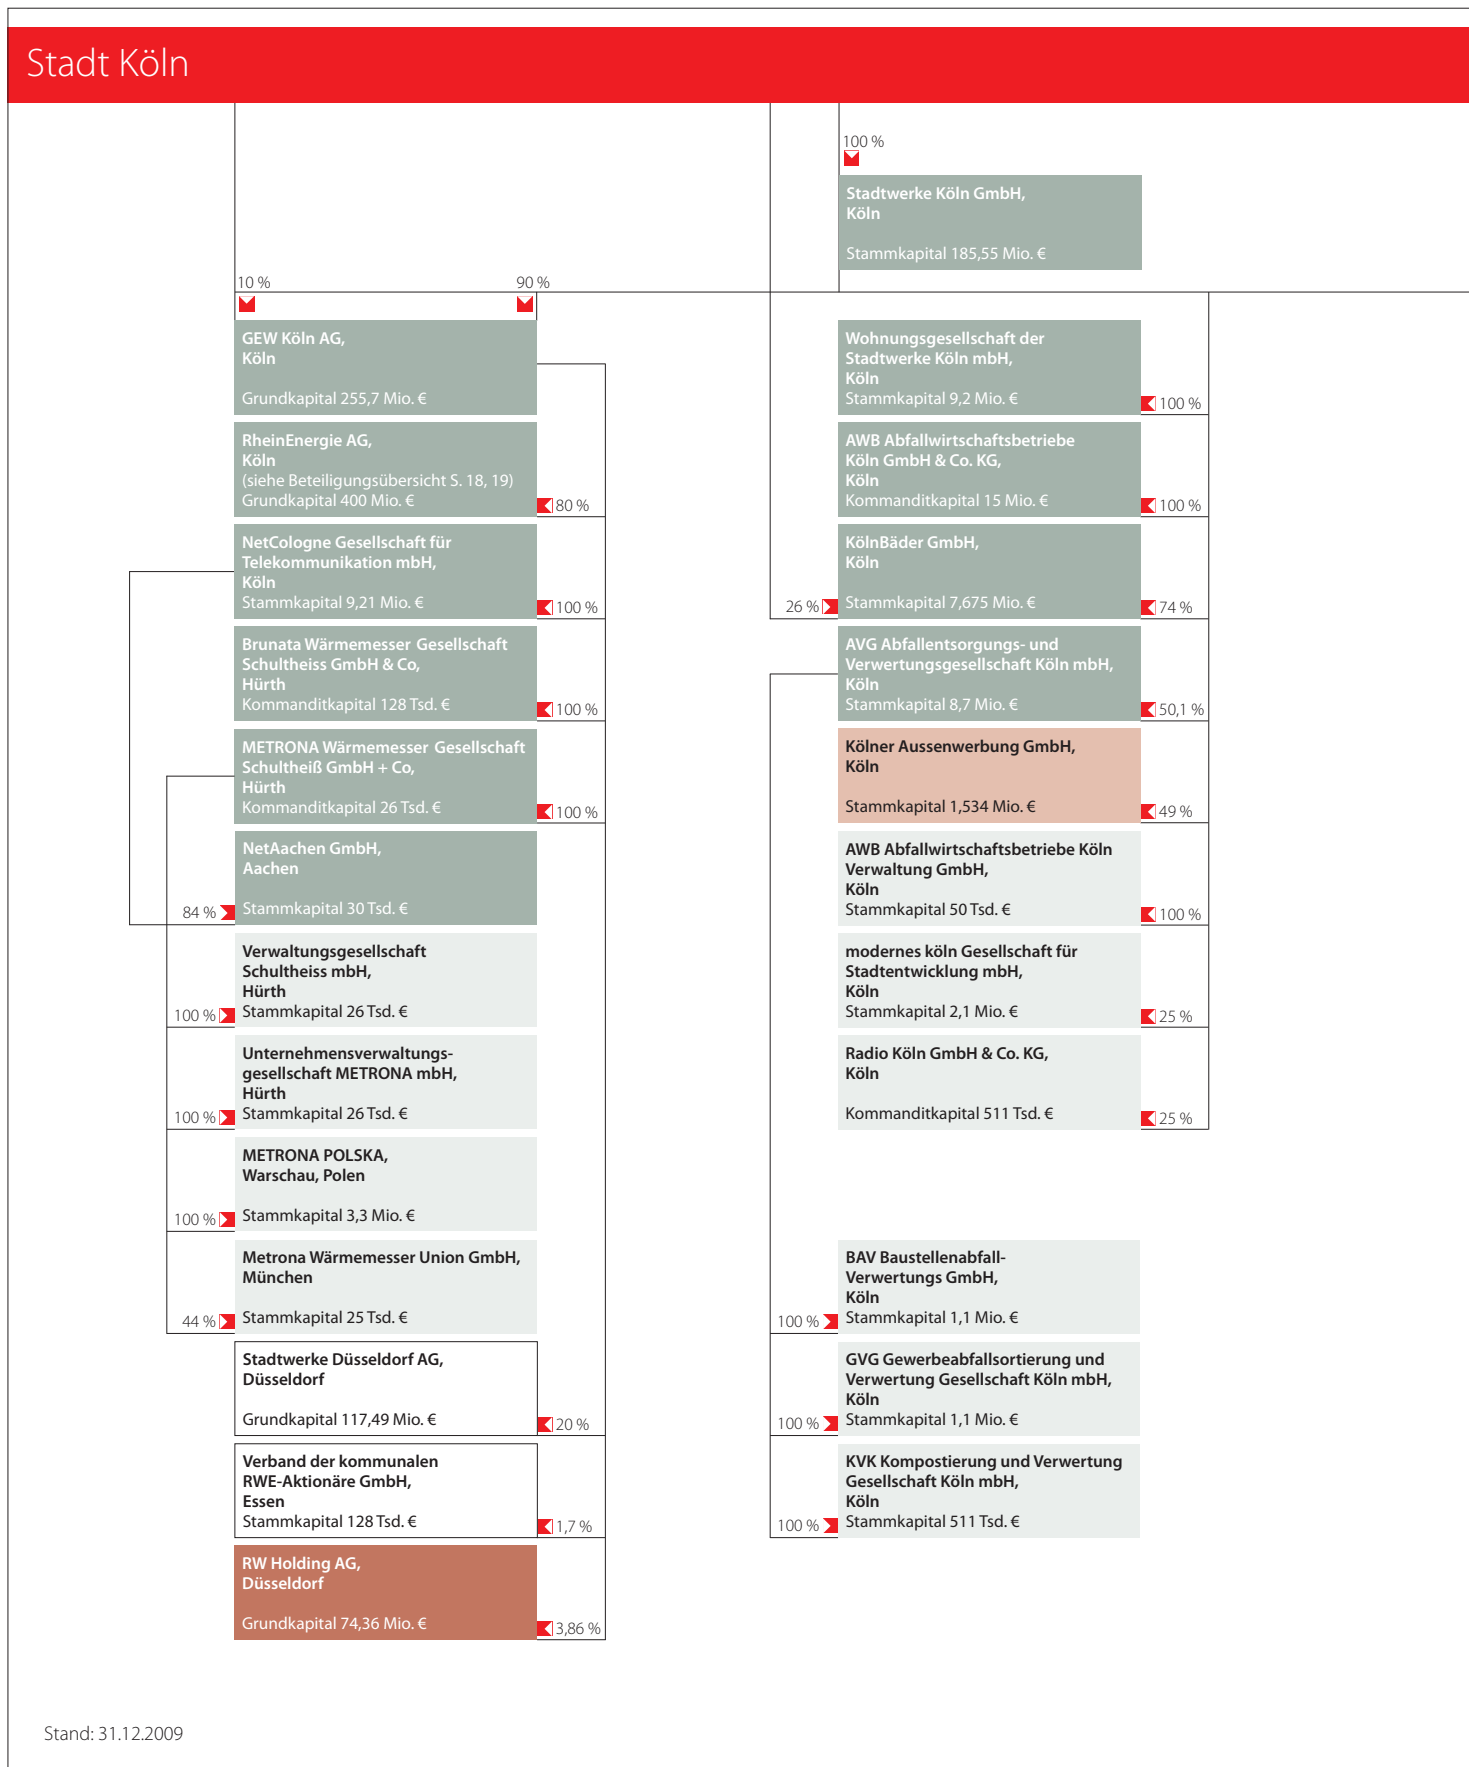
Stadt Köln

100 %

Stadtwerke Köln GmbH, Köln

Stammkapital 185,55 Mio. €

10 %

90 %

GEW Köln AG, Köln

Grundkapital 255,7 Mio. €

RheinEnergie AG, Köln (siehe Beteiligungsübersicht S. 18, 19) Grundkapital 400 Mio. €

80 %

NetCologne Gesellschaft für Telekommunikation mbH, Köln Stammkapital 9,21 Mio. €

100 %

Brunata Wärmemesser Gesellschaft Schultheiss GmbH & Co, Hürth Kommanditkapital 128 Tsd. €

100 %

METRONA Wärmemesser Gesellschaft Schultheiß GmbH + Co, Hürth Kommanditkapital 26 Tsd. €

100 %

NetAachen GmbH, Aachen

84 %

Stammkapital 30 Tsd. €

Verwaltungsgesellschaft Schultheiss mbH, Hürth

100 %

Stammkapital 26 Tsd. €

Unternehmensverwaltungsgesellschaft METRONA mbH, Hürth

100 %

Stammkapital 26 Tsd. €

METRONA POLSKA, Warschau, Polen

100 %

Stammkapital 3,3 Mio. €

Metrona Wärmemesser Union GmbH, München

44 %

Stammkapital 25 Tsd. €

Stadtwerke Düsseldorf AG, Düsseldorf

Grundkapital 117,49 Mio. €

20 %

Verband der kommunalen RWE-Aktionäre GmbH, Essen Stammkapital 128 Tsd. €

1,7 %

RW Holding AG, Düsseldorf

Grundkapital 74,36 Mio. €

3,86 %

Wohnungsgesellschaft der Stadtwerke Köln mbH, Köln Stammkapital 9,2 Mio. €

100 %

AWB Abfallwirtschaftsbetriebe Köln GmbH & Co. KG, Köln Kommanditkapital 15 Mio. €

100 %

KölnBäder GmbH, Köln

26 %

Stammkapital 7,675 Mio. €

74 %

AVG Abfallentsorgungs- und Verwertungsgesellschaft Köln mbH, Köln Stammkapital 8,7 Mio. €

50,1 %

Kölner Aussenwerbung GmbH, Köln

Stammkapital 1,534 Mio. €

49 %

AWB Abfallwirtschaftsbetriebe Köln Verwaltung GmbH, Köln Stammkapital 50 Tsd. €

100 %

modernes köln Gesellschaft für Stadtentwicklung mbH, Köln Stammkapital 2,1 Mio. €

25 %

Radio Köln GmbH & Co. KG, Köln

Kommanditkapital 511 Tsd. €

25 %

BAV Baustellenabfall-Verwertungs GmbH, Köln

100 %

Stammkapital 1,1 Mio. €

GVG Gewerbeabfallsortierung und Verwertung Gesellschaft Köln mbH, Köln

100 %

Stammkapital 1,1 Mio. €

KVK Kompostierung und Verwertung Gesellschaft Köln mbH, Köln

100 %

Stammkapital 511 Tsd. €

Stand: 31.12.2009